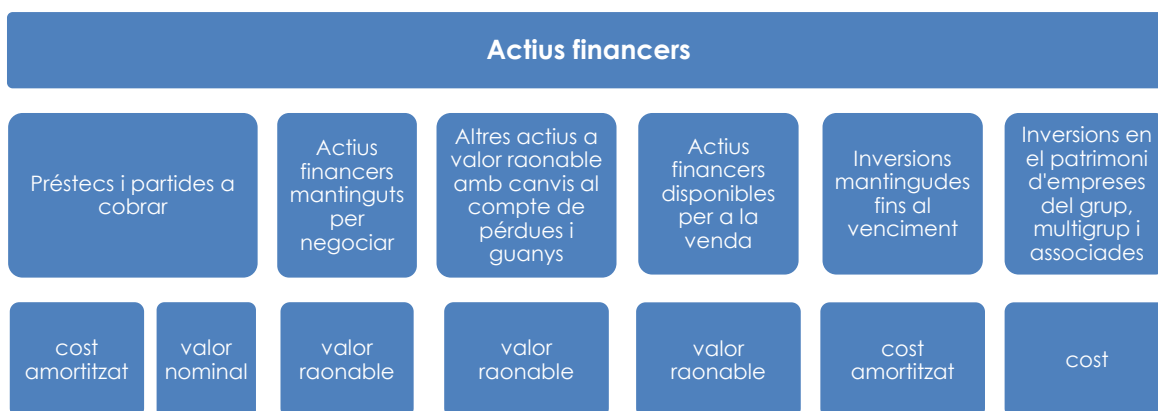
Actius financers

Préstecs i partides a cobrar

Actius financers mantinguts per negociar

Altres actius a valor raonable amb canvis al compte de pérdues i guanys

Actius financers disponibles per a la venda

Inversions mantingudes fins al venciment

Inversions en el patrimoni d'empreses del grup, multigrup i associades

cost amortitzat

valor nominal

valor raonable

valor raonable

valor raonable

cost amortitzat

cost